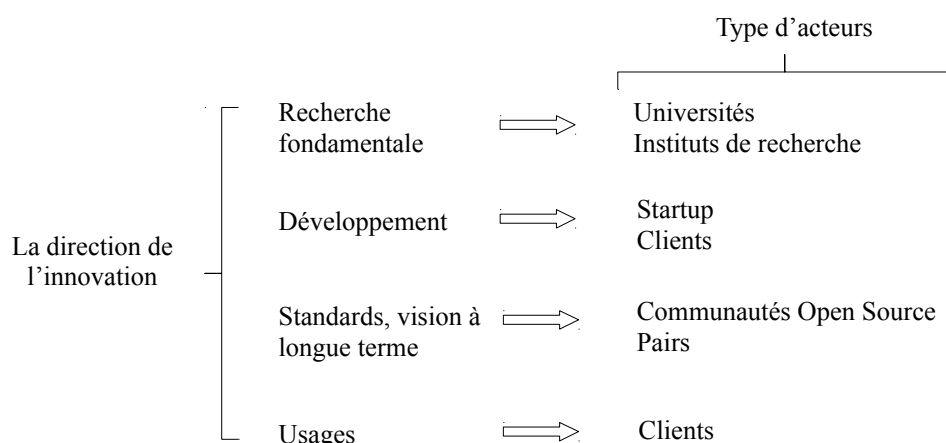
Type d'acteurs

La direction de l'innovation

Recherche fondamentale
Universités
Instituts de recherche

Développement
Startup
Clients

Standards, vision à longue terme
Communautés Open Source
Pairs

Usages
Clients